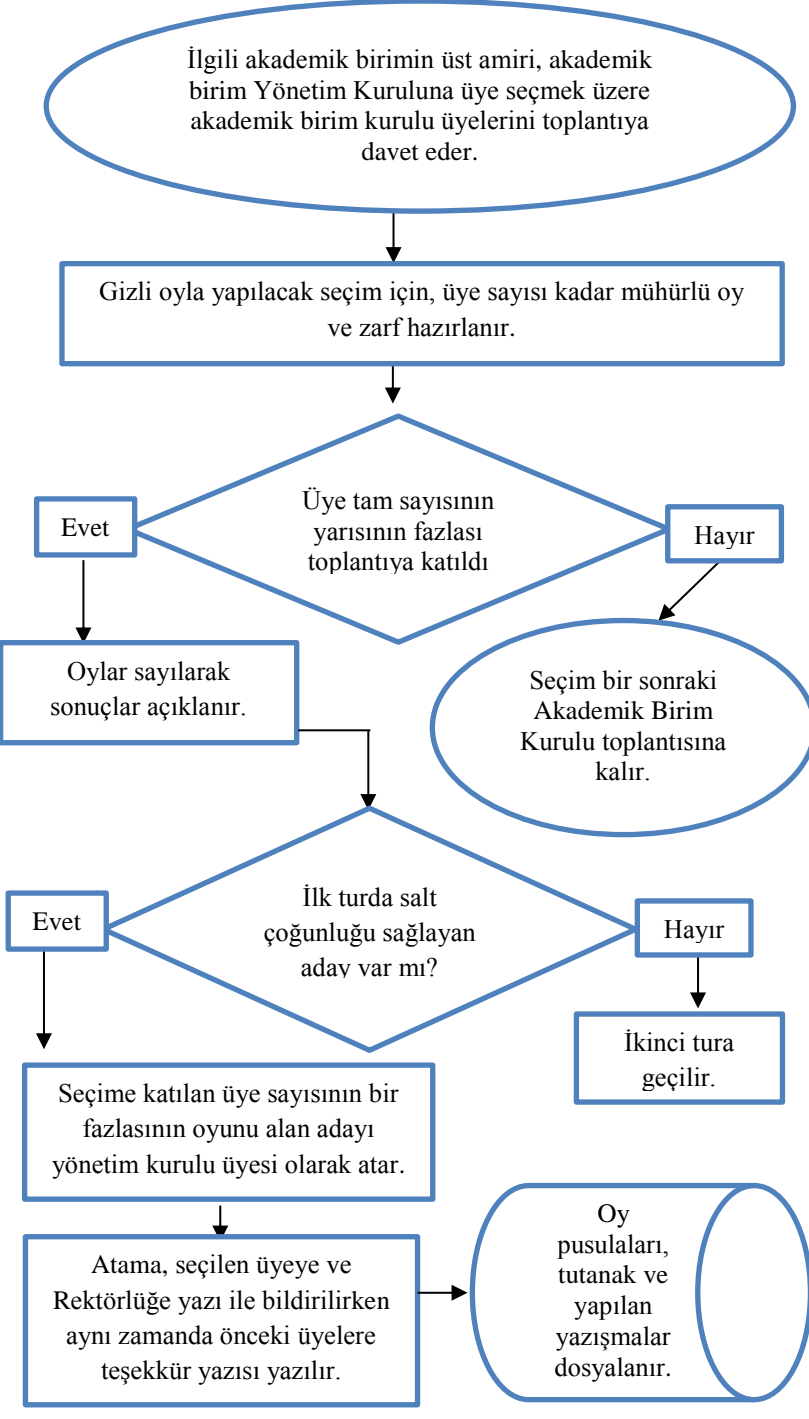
İlgili akademik birimin üst amiri, akademik birim Yönetim Kuruluna üye seçmek üzere akademik birim kurulu üyelerini toplantıya davet eder.

Gizli oyla yapılacak seçim için, üye sayısı kadar mühürlü oy ve zarf hazırlanır.

Üye tam sayısının yarısının fazlası toplantıya katıldı

Evet

Hayır

Oylar sayılarak sonuçlar açıklanır.

Seçim bir sonraki Akademik Birim Kurulu toplantısına kalır.

İlk turda salt çoğunluğu sağlayan aday var mı?

Evet

Hayır

İkinci tura geçilir.

Seçime katılan üye sayısının bir fazlasının oyunu alan adayı yönetim kurulu üyesi olarak atar.

Atama, seçilen üyeye ve Rektörlüğe yazı ile bildirilirken aynı zamanda önceki üyelere teşekkür yazısı yazılır.

Oy pusulaları, tutanak ve yapılan yazışmalar dosyalanır.